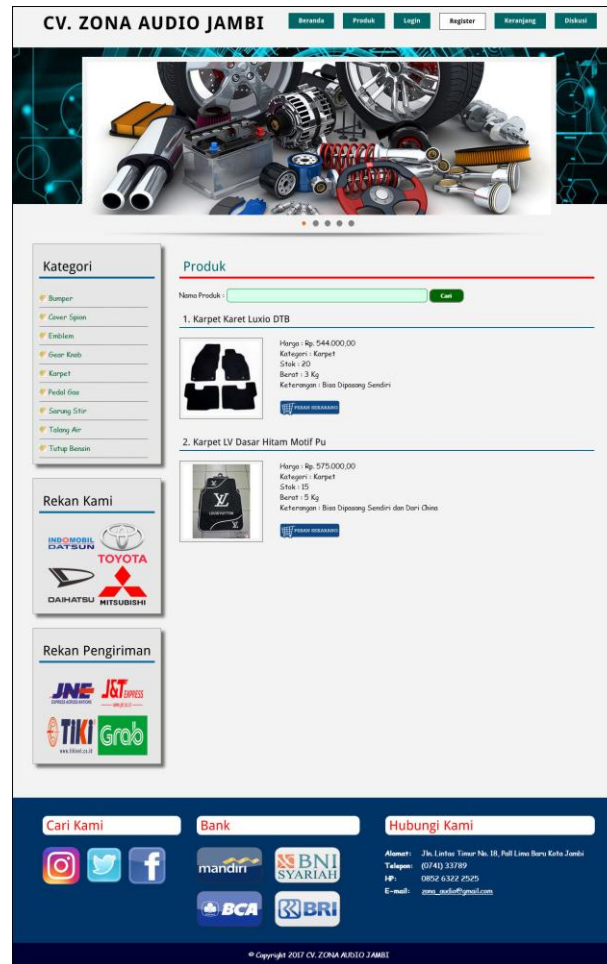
CV. ZONA AUDIO JAMBI

Beranda Produk Login Register Keranjang Diskusi

Kategori

Bumper
Cover Spion
Emblem
Gear Knob
Karpet
Pedal Gas
Sarung Stir
Talang Air
Tutup Bensin

Rekan Kami

INDOMOBIL DATSUN
TOYOTA
DAIHATSU
MITSUBISHI

Rekan Pengiriman

JNE
J&T EXPRESS
TIKI
Grab

Produk

Nama Produk : Cari

1. Karpet Karet Luxio DTB

Harga : Rp. 544.000,00
Kategori : Karpet
Stok : 20
Berat : 3 Kg
Keterangan : Bisa Dipasang Sendiri

PESAN SEKARANG

2. Karpet LV Dasar Hitam Motif Pu

Harga : Rp. 575.000,00
Kategori : Karpet
Stok : 15
Berat : 5 Kg
Keterangan : Bisa Dipasang Sendiri dan Dari China

PESAN SEKARANG

Cari Kami

Bank

mandiri
BNI SYARIAH
BCA
BRI

Hubungi Kami

Alamat: Jln. Lintas Timur No. 18, Pall Lima Baru Kota Jambi
Telepon: (0741) 33789
HP: 0852 6322 2525
E-mail: zona_audio@gmail.com

© Copyright 2017 CV. ZONA AUDIO JAMBI